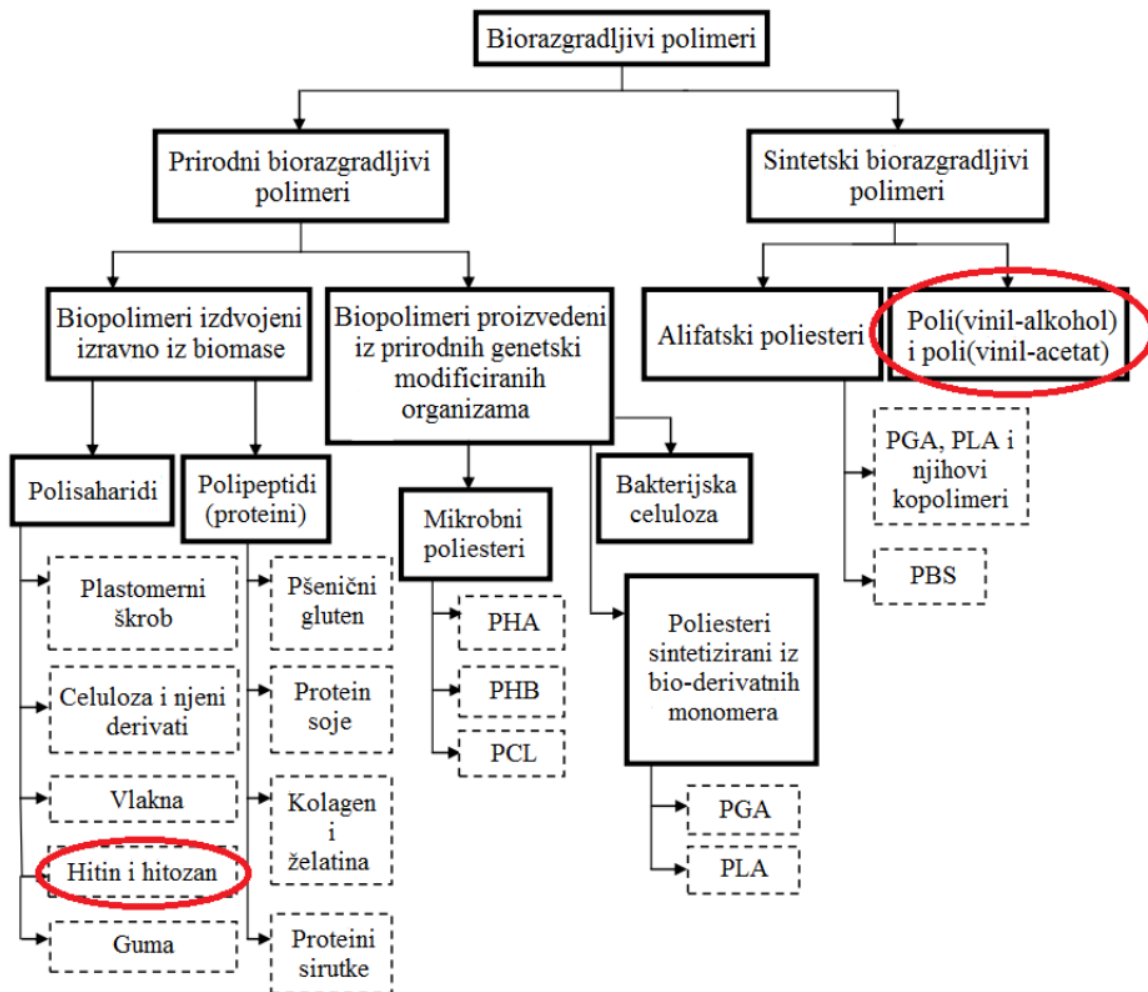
Biorazgradljivi polimeri

Prirodni biorazgradljivi polimeri

Sintetski biorazgradljivi polimeri

Biopolimeri izdvojeni izravno iz biomase

Biopolimeri proizvedeni iz prirodnih genetski modificiranih organizama

Alifatski poliesteri

Poli(vinil-alkohol) i poli(vinil-acetat)

Polisaharidi

Polipeptidi (proteini)

Mikrobni poliesteri

Bakterijska celuloza

PGA, PLA i njihovi kopolimeri

PBS

Plastomerni škrob

Celuloza i njeni derivati

Vlakna

Hitin i hitozan

Guma

Pšenični gluten

Protein soje

Kolagen i želatina

Proteini sirutke

PHA

PHB

PCL

Poliesteri sintetizirani iz bio-derivatnih monomera

PGA

PLA